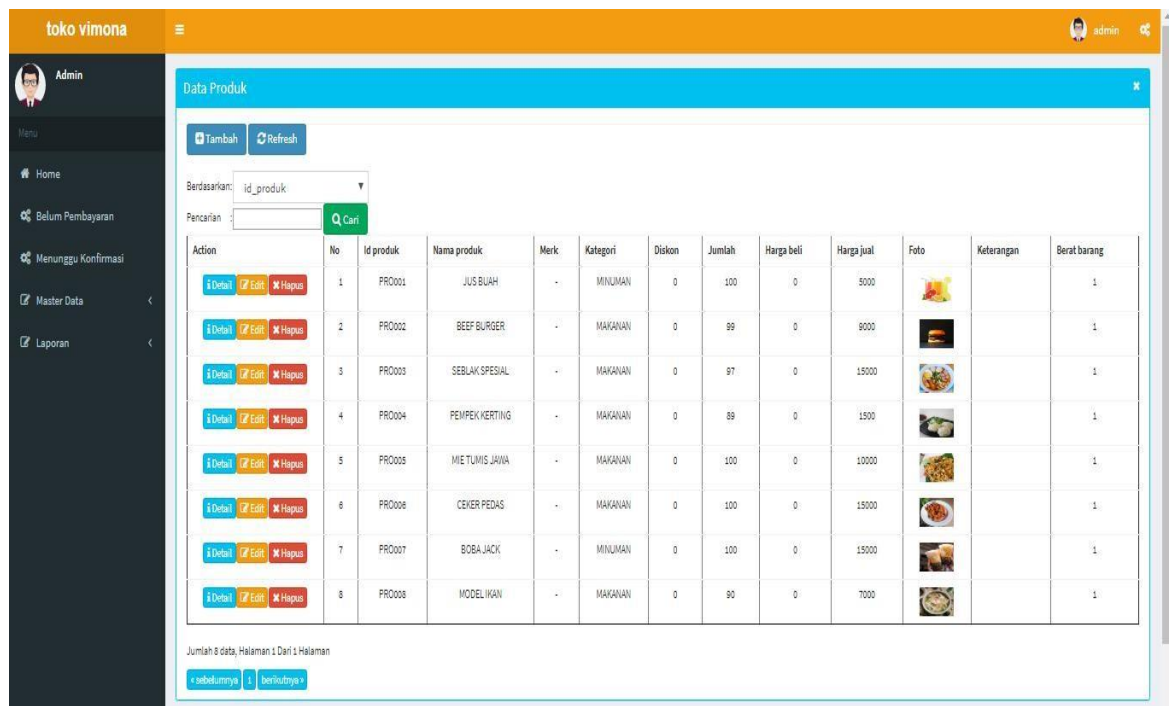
toko vimona

admin

Admin

Menu

Home

Belum Pembayaran

Menunggu Konfirmasi

Master Data

Laporan

Data Produk

Tambah Refresh

Berdasarkan: id_produk

Pencarian : Cari

| Action | No | Id produk | Nama produk | Merk | Kategori | Diskon | Jumlah | Harga beli | Harga jual | Foto | Keterangan | Berat barang |
|---|---|---|---|---|---|---|---|---|---|---|---|---|
| Detail Edit Hapus | 1 | PRO001 | JUS BUAH | - | MINUMAN | 0 | 100 | 0 | 5000 | | | 1 |
| Detail Edit Hapus | 2 | PRO002 | BEEF BURGER | - | MAKANAN | 0 | 99 | 0 | 9000 | | | 1 |
| Detail Edit Hapus | 3 | PRO003 | SEBLAK SPESIAL | - | MAKANAN | 0 | 97 | 0 | 15000 | | | 1 |
| Detail Edit Hapus | 4 | PRO004 | PEMPEK KERTING | - | MAKANAN | 0 | 89 | 0 | 1500 | | | 1 |
| Detail Edit Hapus | 5 | PRO005 | MIE TUMIS JAWA | - | MAKANAN | 0 | 100 | 0 | 10000 | | | 1 |
| Detail Edit Hapus | 6 | PRO006 | CEKER PEDAS | - | MAKANAN | 0 | 100 | 0 | 15000 | | | 1 |
| Detail Edit Hapus | 7 | PRO007 | BOBA JACK | - | MINUMAN | 0 | 100 | 0 | 15000 | | | 1 |
| Detail Edit Hapus | 8 | PRO008 | MODEL IKAN | - | MAKANAN | 0 | 90 | 0 | 7000 | | | 1 |

Jumlah 8 data, Halaman 1 Dari 1 Halaman

« sebelumnya 1 berikutnya »